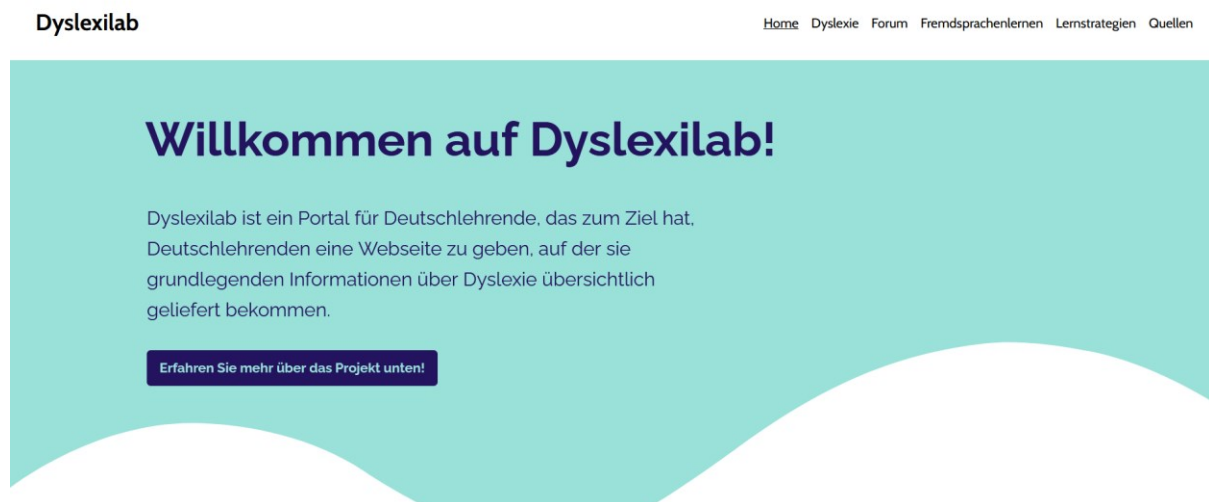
Dyslexilab

Home Dyslexie Forum Fremdsprachenlernen Lernstrategien Quellen

Willkommen auf Dyslexilab!

Dyslexilab ist ein Portal für Deutschlehrende, das zum Ziel hat, Deutschlehrenden eine Webseite zu geben, auf der sie grundlegenden Informationen über Dyslexie übersichtlich geliefert bekommen.

Erfahren Sie mehr über das Projekt unten!